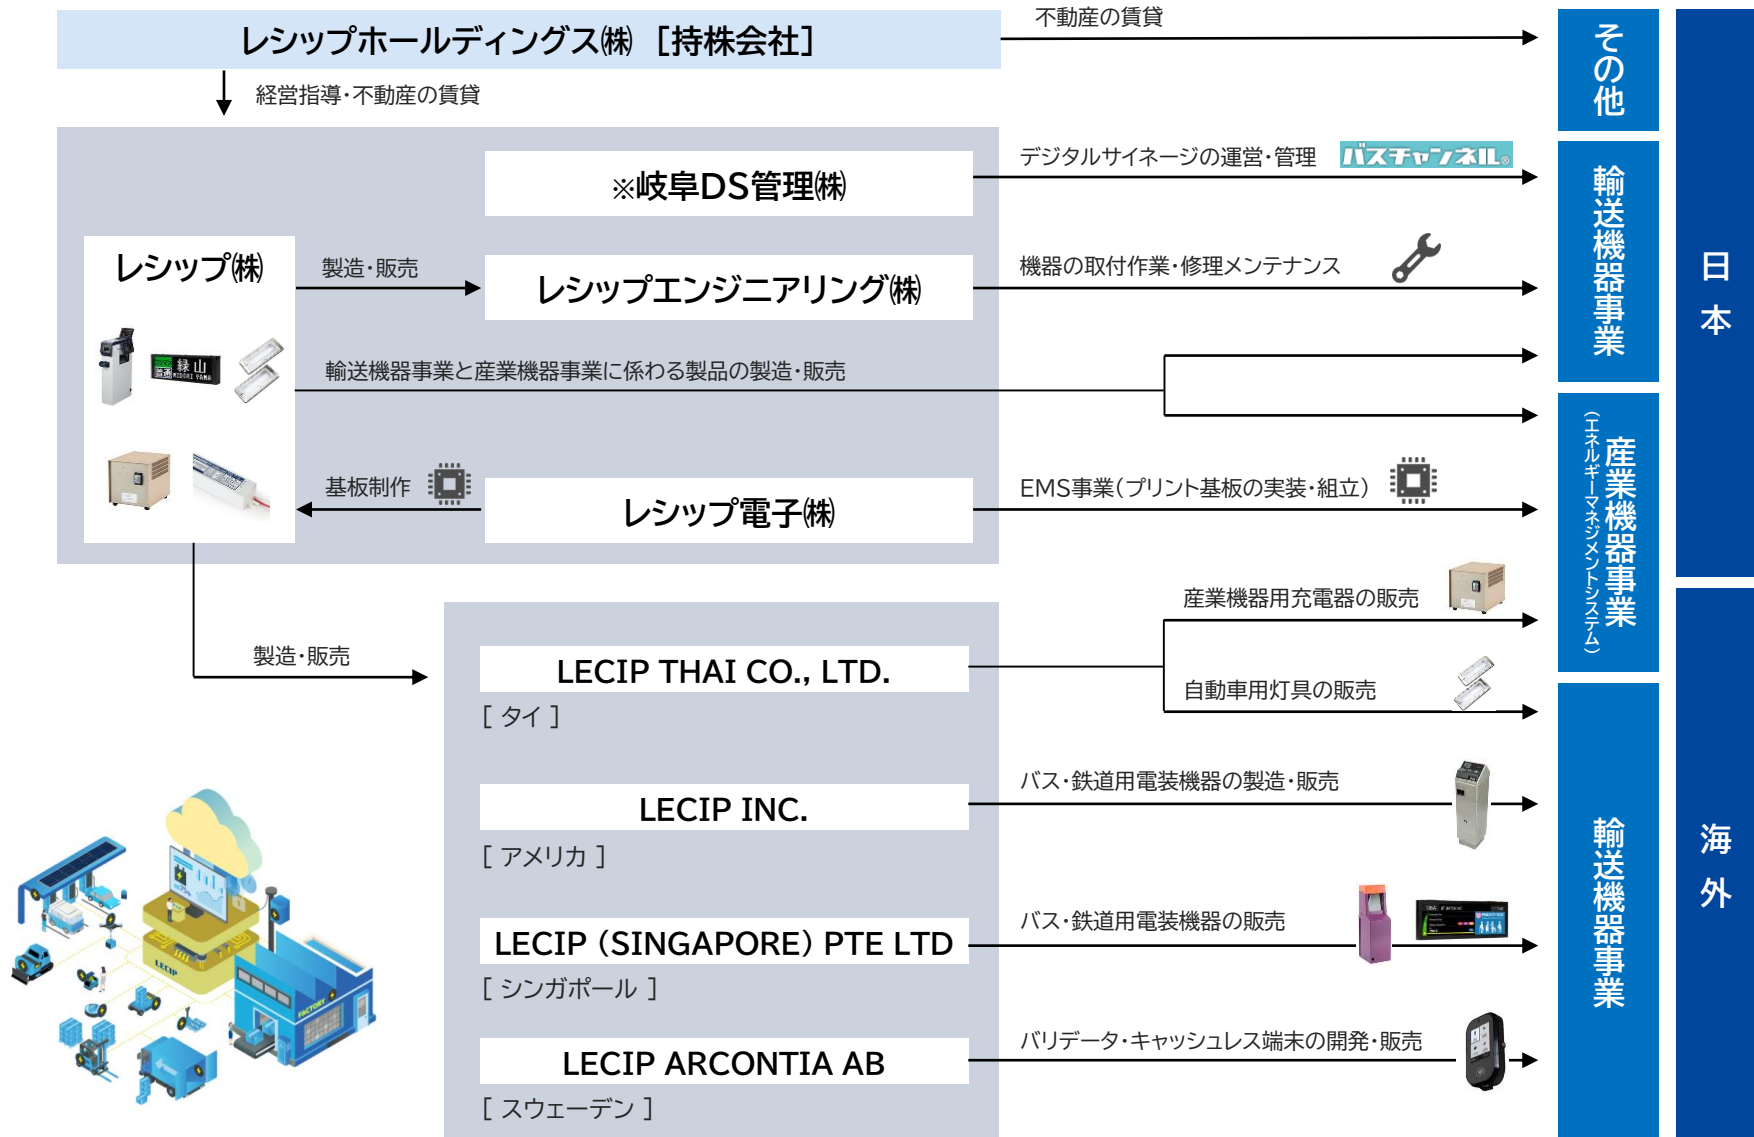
レシップホールディングス㈱ ［持株会社］

不動産の賃貸

経営指導・不動産の賃貸

※岐阜DS管理㈱

デジタルサイネージの運営・管理 バスチャンネル

レシップ㈱

製造・販売

レシップエンジニアリング㈱

機器の取付作業・修理メンテナンス

緑山 MIDORI YAMA

輸送機器事業と産業機器事業に係わる製品の製造・販売

基板制作

レシップ電子㈱

EMS事業（プリント基板の実装・組立）

産業機器用充電器の販売

製造・販売

LECIP THAI CO., LTD.

［ タイ ］

自動車用灯具の販売

LECIP INC.

バス・鉄道用電装機器の製造・販売

［ アメリカ ］

バス・鉄道用電装機器の販売

LECIP（SINGAPORE）PTE LTD

［ シンガポール ］

バリデータ・キャッシュレス端末の開発・販売

LECIP ARCONTIA AB

［ スウェーデン ］

LECIP

FACTORY

その他

輸送機器事業

産業機器事業
（エネルギーマネジメントシステム）

輸送機器事業

日本

海外